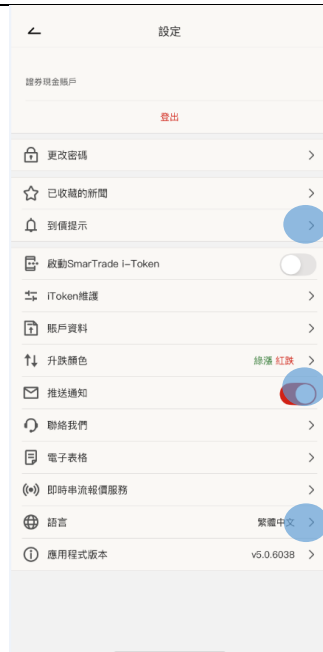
設定

證券現金賬戶

登出

更改密碼

已收藏的新聞

到價提示

啟動SmarTrade i-Token

iToken維護

賬戶資料

升跌顏色 綠漲 紅跌

推送通知

聯絡我們

電子表格

即時串流報價服務

語言 繁體中文

應用程式版本 v5.0.6038